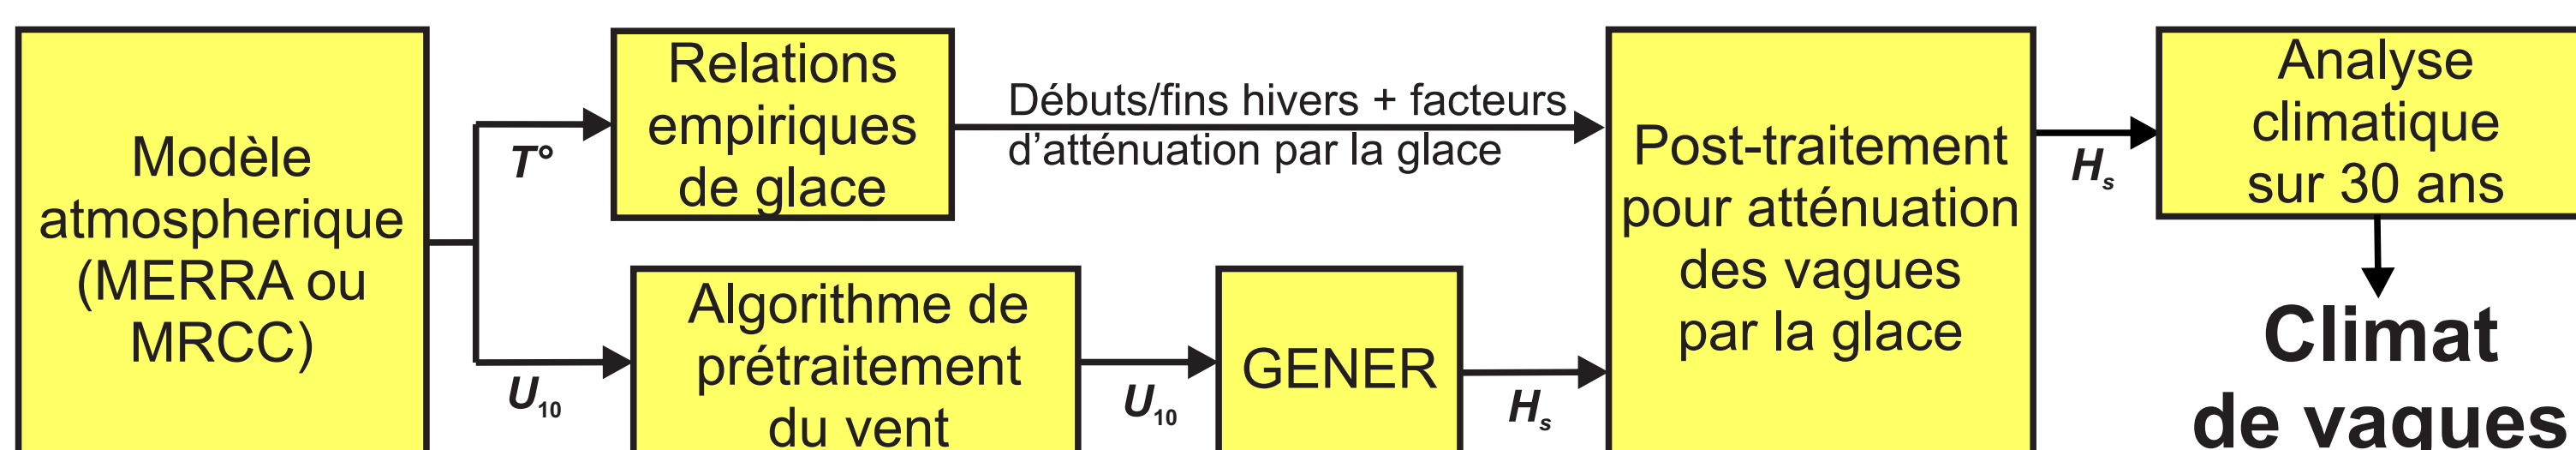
Modèle atmospherique (MERRA ou MRCC)

$T°$

Relations empiriques de glace

$U_{10}$

Algorithme de prétraitement du vent

$U_{10}$

GENER

$H_s$

Débuts/fins hivers + facteurs d'atténuation par la glace

Post-traitement pour atténuation des vagues par la glace

$H_s$

Analyse climatique sur 30 ans

Climat de vagues